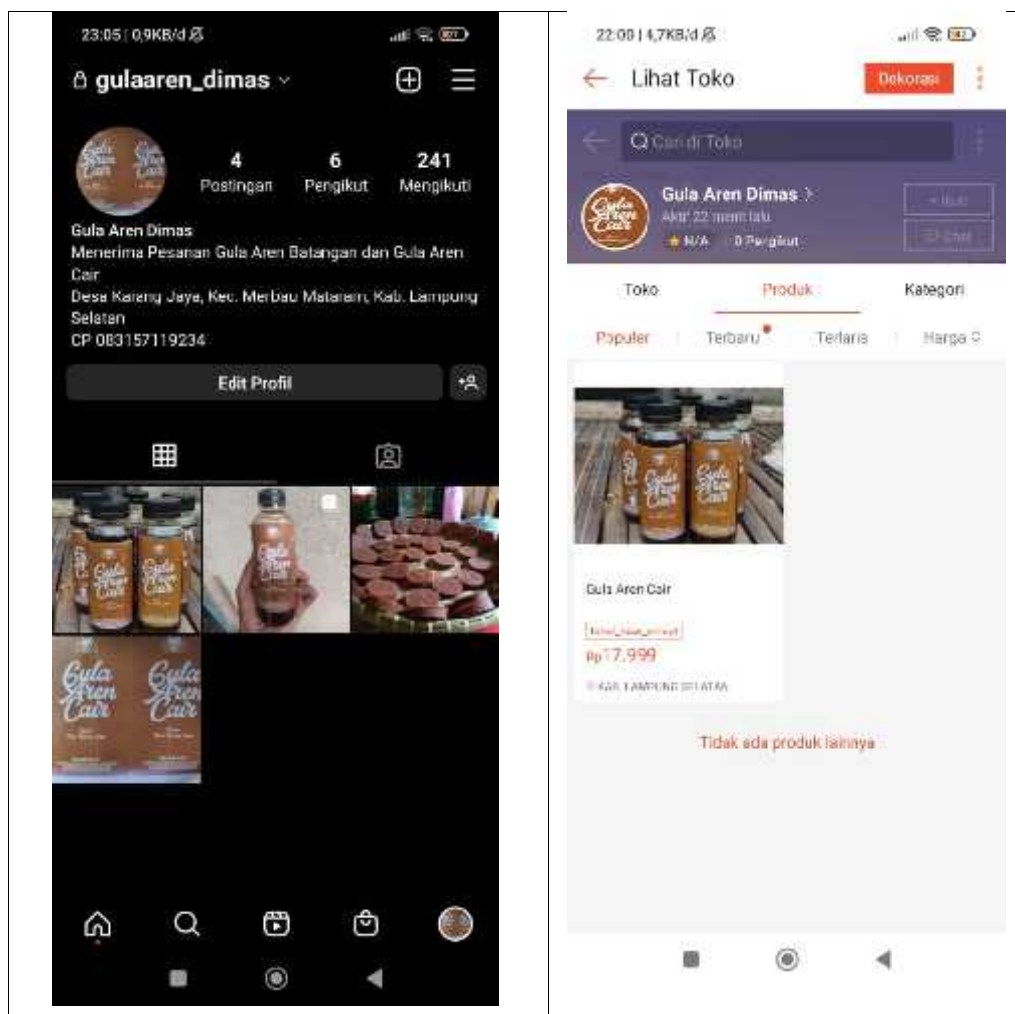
23:05 | 0,9KB/d

gulaaren_dimas

4 Postingan
6 Pengikut
241 Mengikuti

Gula Aren Dimas
Menerima Pesanan Gula Aren Batangan dan Gula Aren Cair
Desa Karang Jaya, Kec. Merbau Mataram, Kab. Lampung Selatan
CP 083157119234

Edit Profil

Gula Aren Cair
Gula Aren Cair

22:00 | 4,7KB/d

Lihat Toko
Dekorasi

Cari di Toko

Gula Aren Dimas
Aktif 22 menit lalu
N/A 0 Pengikut
+ Ikuti
Chat

Toko
Produk
Kategori

Populer
Terbaru
Terlaris
Harga

Gula Aren Cair
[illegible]
Rp17.999
KAB. LAMPUNG SELATAN

Tidak ada produk lainnya